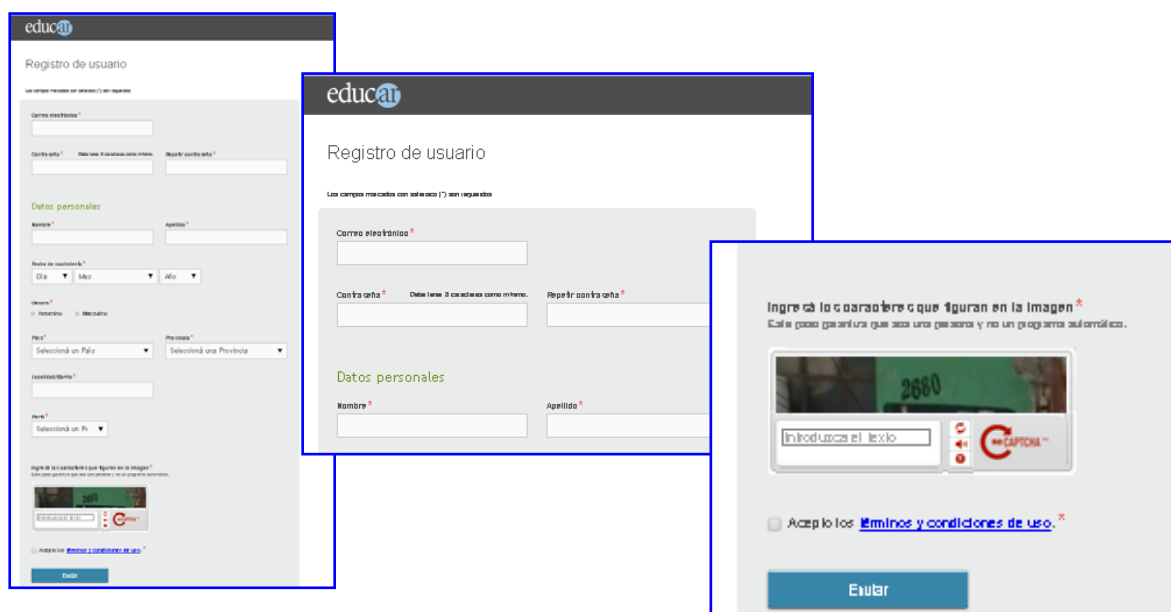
educar

Registro de usuario

Los campos marcados con asterisco (*) son requeridos

Correo electrónico *

Contraseña * Debe tener 3 caracteres como mínimo. Repetir contraseña *

Datos personales

Nombre * Apellido *

Fecha de nacimiento *
Día Mes Año

Género *
Femenino Masculino

País * Provincia *
Seleccioná un País Seleccioná una Provincia

Localidad/Barrio *

Perfil *
Seleccioná un Pe

Ingresá los caracteres que figuran en la imagen *
Este paso garantiza que sos una persona y no un programa automático.

2660

Introduzca el texto

CAPTCHA

Acepto los términos y condiciones de uso. *

Enviar

educar

Registro de usuario

Los campos marcados con asterisco (*) son requeridos

Correo electrónico *

Contraseña * Debe tener 3 caracteres como mínimo. Repetir contraseña *

Datos personales

Nombre * Apellido *

Ingresá los caracteres que figuran en la imagen *
Este paso garantiza que sos una persona y no un programa automático.

2660

Introduzca el texto

CAPTCHA

Acepto los términos y condiciones de uso. *

Enviar